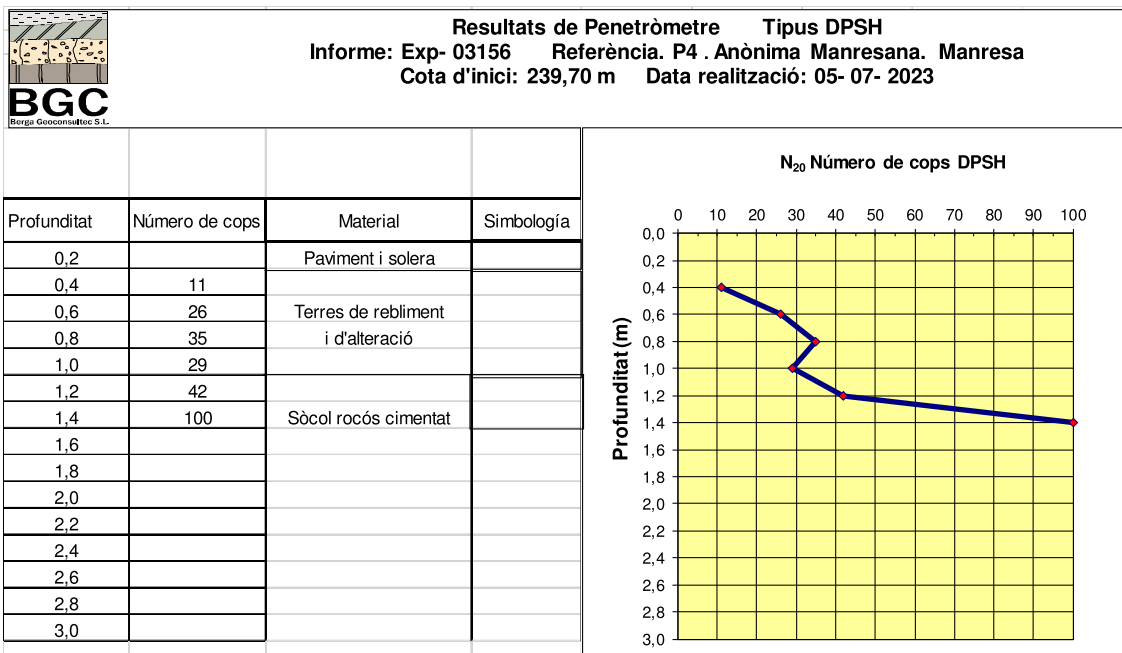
BGC
Berga Geoconsultec S.L.

Resultats de Penetròmetre Tipus DPSH
Informe: Exp- 03156 Referència. P4 . Anònima Manresana. Manresa
Cota d'inici: 239,70 m Data realització: 05- 07- 2023

| Profunditat | Número de cops | Material | Simbología |
|---|---|---|---|
| 0,2 | | Paviment i solera | |
| 0,4 | 11 | | |
| 0,6 | 26 | Terres de rebliment | |
| 0,8 | 35 | i d'alteració | |
| 1,0 | 29 | | |
| 1,2 | 42 | | |
| 1,4 | 100 | Sòcol rocós cimentat | |
| 1,6 | | | |
| 1,8 | | | |
| 2,0 | | | |
| 2,2 | | | |
| 2,4 | | | |
| 2,6 | | | |
| 2,8 | | | |
| 3,0 | | | |

$N_{20}$ Número de cops DPSH

0 10 20 30 40 50 60 70 80 90 100

Profunditat (m)

0,0 0,2 0,4 0,6 0,8 1,0 1,2 1,4 1,6 1,8 2,0 2,2 2,4 2,6 2,8 3,0